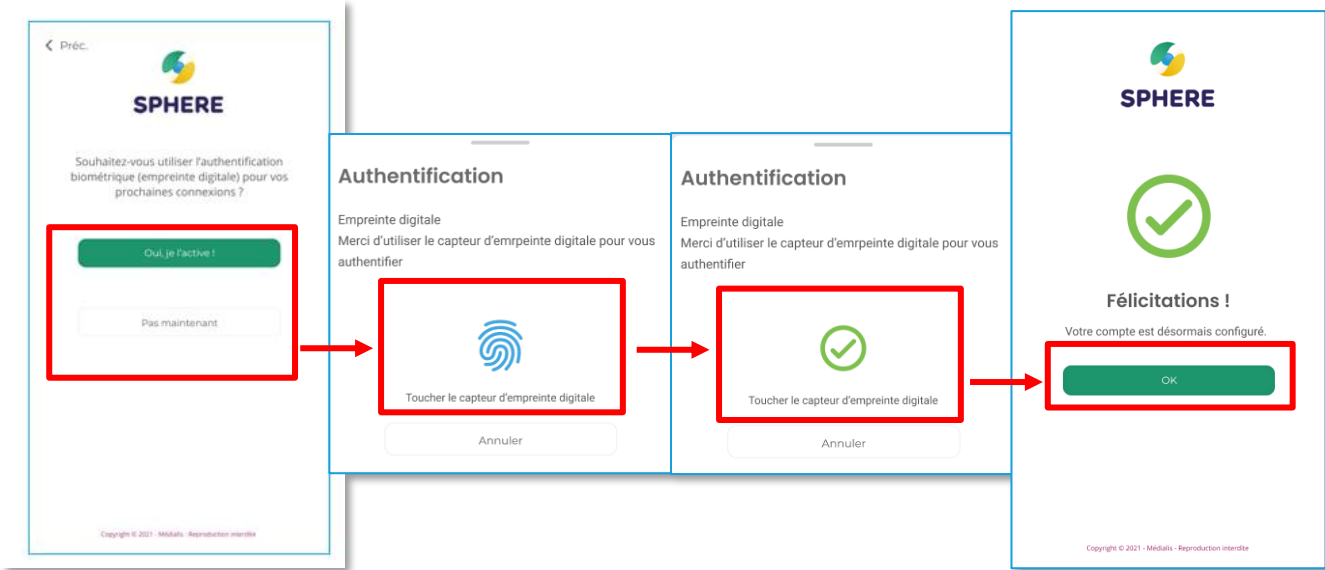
Préc.

SPHERE

Souhaitez-vous utiliser l'authentification biométrique (empreinte digitale) pour vos prochaines connexions ?

Oui, je l'active !

Pas maintenant

Copyright © 2021 - Médialis - Reproduction interdite

Authentification

Empreinte digitale
Merci d'utiliser le capteur d'emrpeinte digitale pour vous authentifier

Toucher le capteur d'empreinte digitale

Annuler

Authentification

Empreinte digitale
Merci d'utiliser le capteur d'emrpeinte digitale pour vous authentifier

Toucher le capteur d'empreinte digitale

Annuler

SPHERE

Félicitations !

Votre compte est désormais configuré.

OK

Copyright © 2021 - Médialis - Reproduction interdite